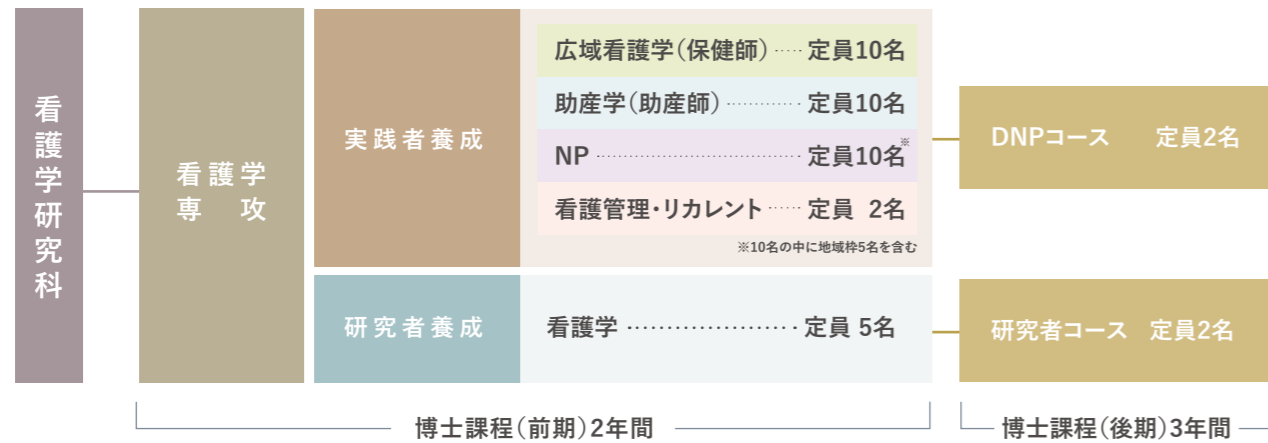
看護学研究科

看護学専攻

実践者養成

広域看護学（保健師）…… 定員10名

助産学（助産師）………… 定員10名

NP ……………………………… 定員10名※

看護管理・リカレント …… 定員 2名

※10名の中に地域枠5名を含む

DNPコース　定員2名

研究者養成

看護学 ……………………… 定員 5名

研究者コース　定員2名

博士課程（前期）2年間

博士課程（後期）3年間